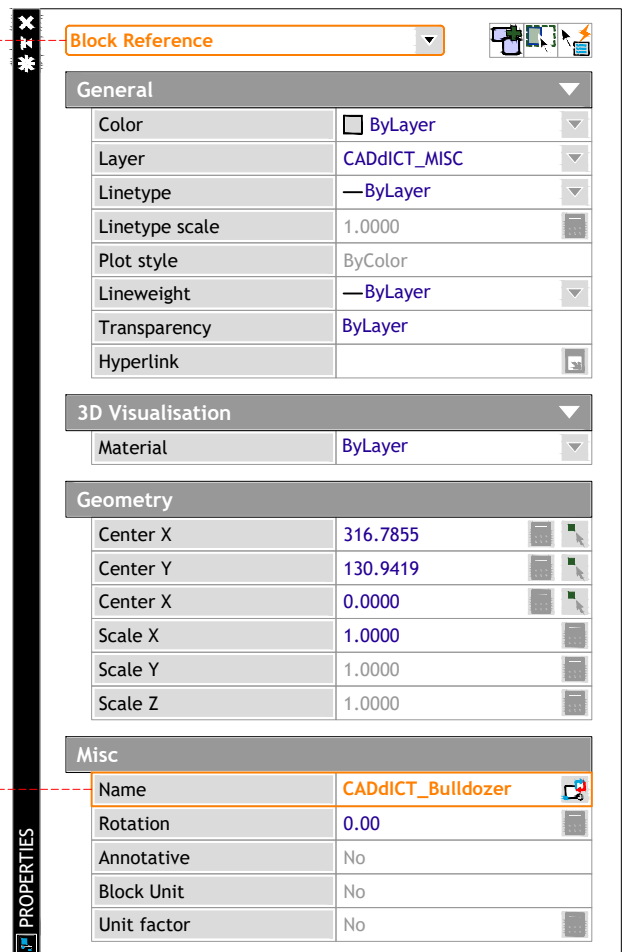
Block Reference

General

| | |
|---|---|
| Color | ByLayer |
| Layer | CADdICT_MISC |
| Linetype | —ByLayer |
| Linetype scale | 1.0000 |
| Plot style | ByColor |
| Lineweight | —ByLayer |
| Transparency | ByLayer |
| Hyperlink | |

3D Visualisation

| | |
|---|---|
| Material | ByLayer |

Geometry

| | |
|---|---|
| Center X | 316.7855 |
| Center Y | 130.9419 |
| Center X | 0.0000 |
| Scale X | 1.0000 |
| Scale Y | 1.0000 |
| Scale Z | 1.0000 |

Misc

| | |
|---|---|
| Name | CADdICT_Bulldozer |
| Rotation | 0.00 |
| Annotative | No |
| Block Unit | No |
| Unit factor | No |

PROPERTIES